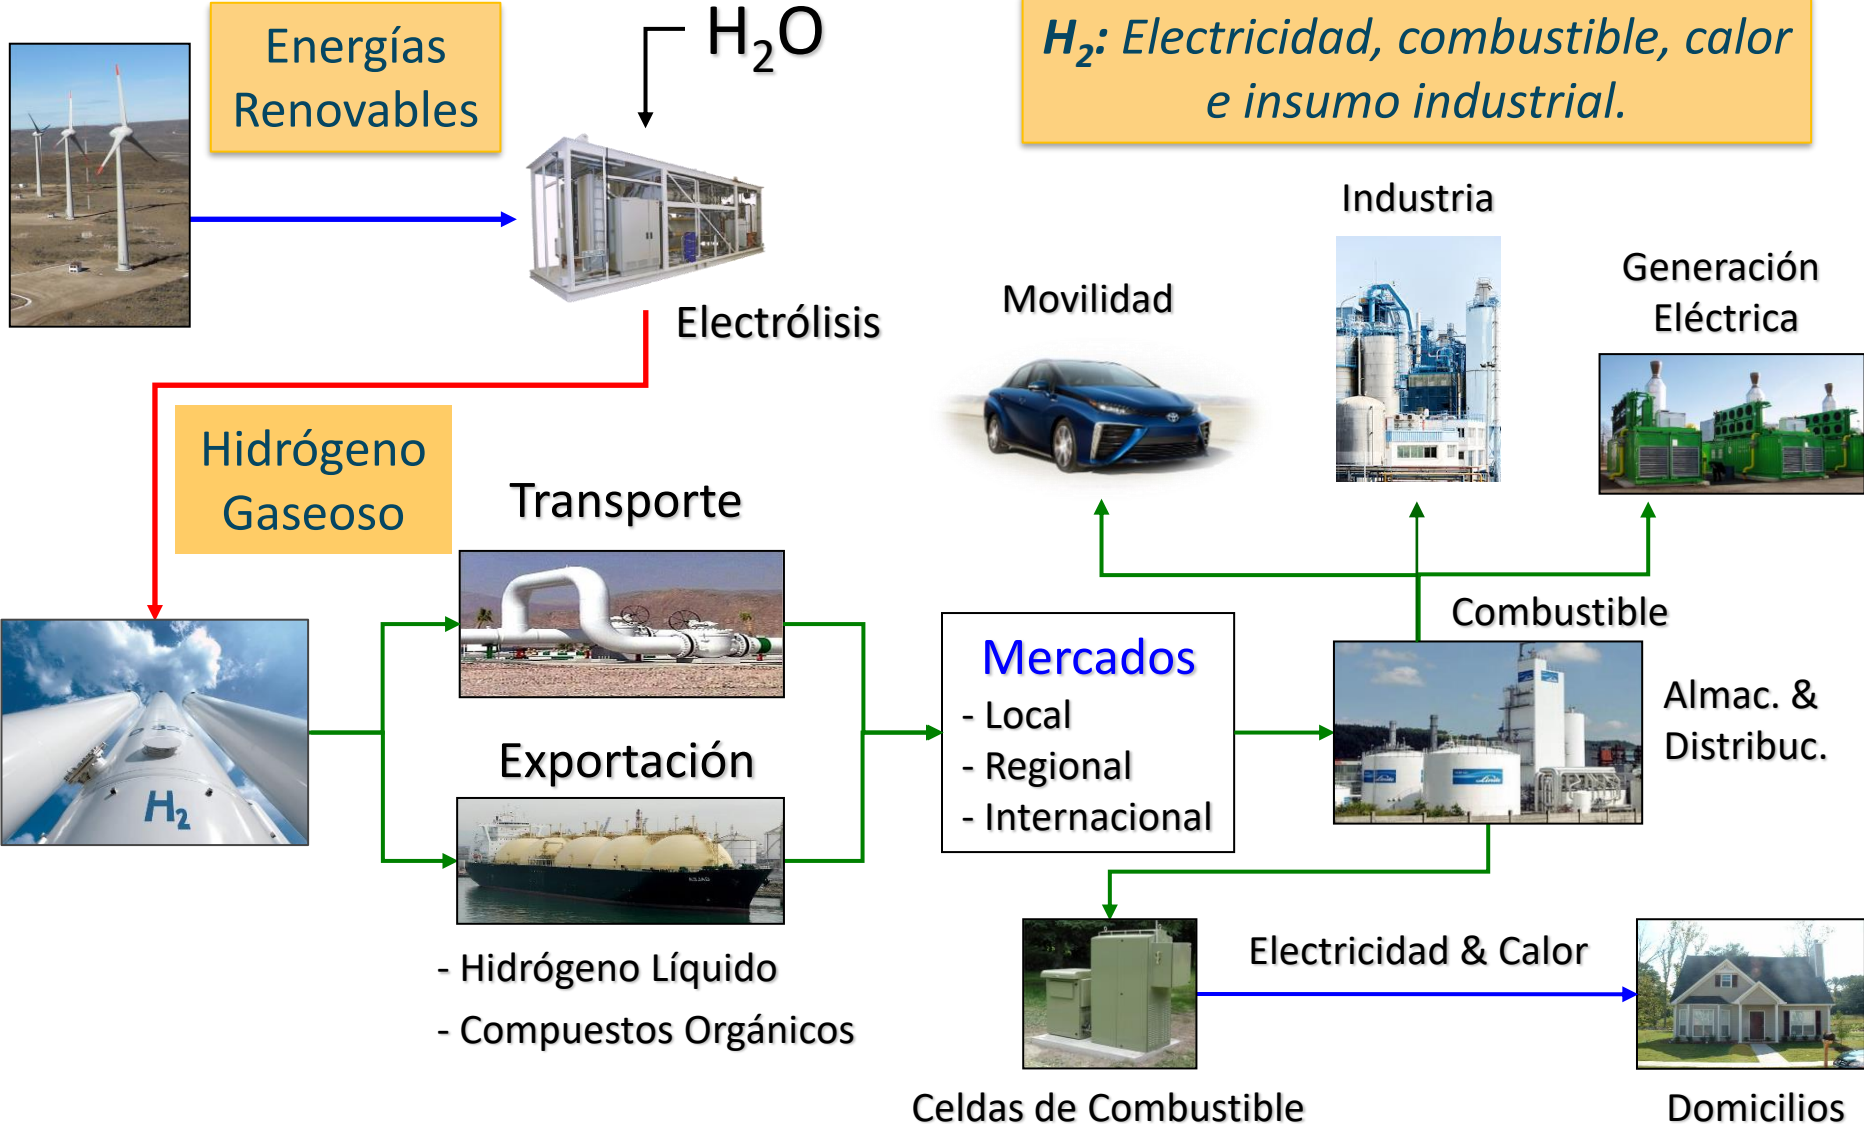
Energías Renovables

$H_2O$

$H_2$: Electricidad, combustible, calor e insumo industrial.

Electrólisis

Industria

Movilidad

Generación Eléctrica

Hidrógeno Gaseoso

Transporte

$H_2$

Combustible

Mercados
- Local
- Regional
- Internacional

Almac. & Distribuc.

Exportación

- Hidrógeno Líquido
- Compuestos Orgánicos

Electricidad & Calor

Celdas de Combustible

Domicilios